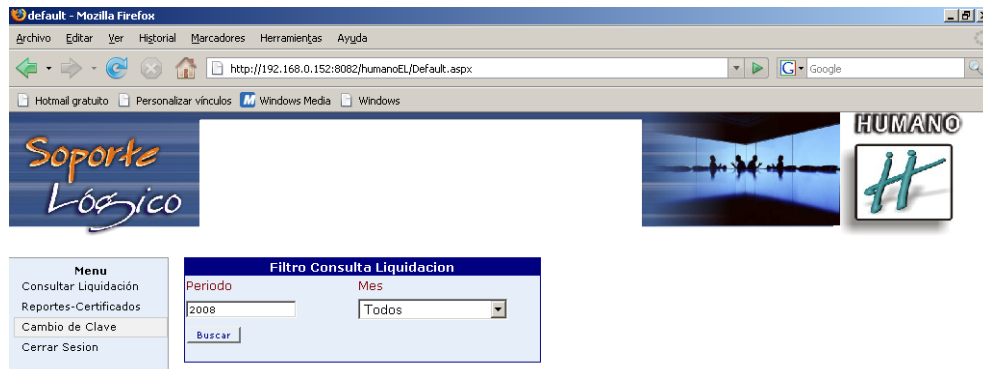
default - Mozilla Firefox

Archivo Editar Ver Historial Marcadores Herramientas Ayuda

http://192.168.0.152:8082/humanoEL/Default.aspx

Google

Hotmail gratuito Personalizar vínculos Windows Media Windows

Soporte Lógico

HUMANO

Menu
Consultar Liquidación
Reportes-Certificados
Cambio de Clave
Cerrar Sesion

Filtro Consulta Liquidacion
Periodo
2008
Mes
Todos
Buscar